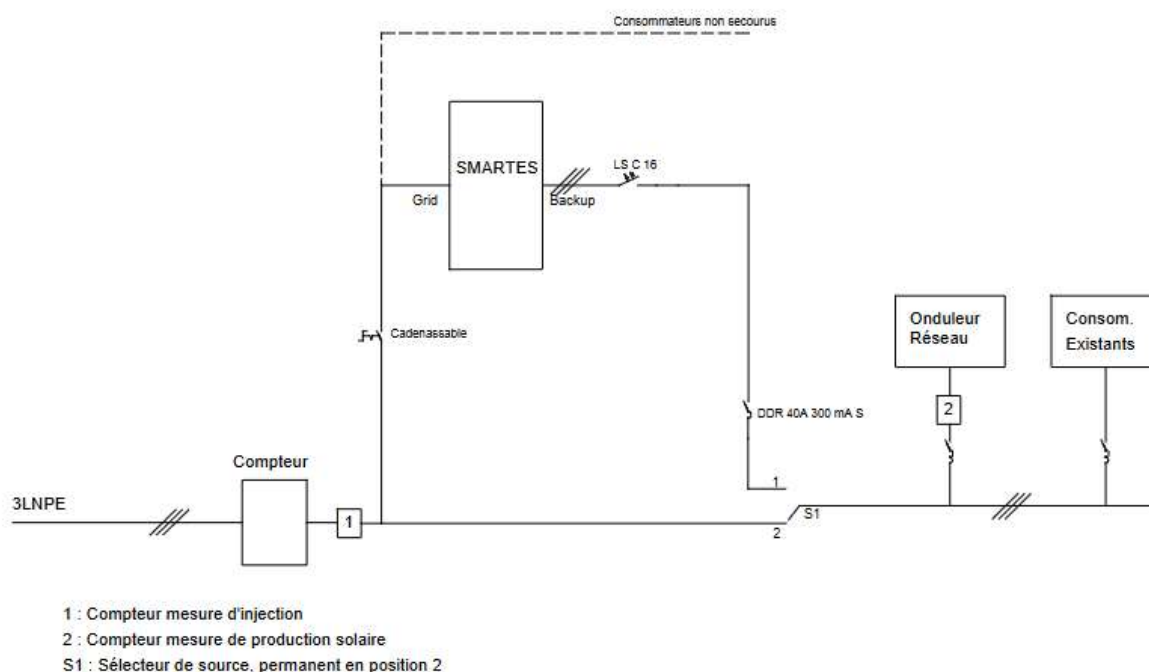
Consommateurs non secourus

SMARTES

Grid

Backup

LS C 16

Cadenassable

Onduleur Réseau

Consom. Existants

2

DDR 40A 300 mA S

Compteur

3LNPE

1

1

S1

2

1 : Compteur mesure d'injection
2 : Compteur mesure de production solaire
S1 : Sélecteur de source, permanent en position 2